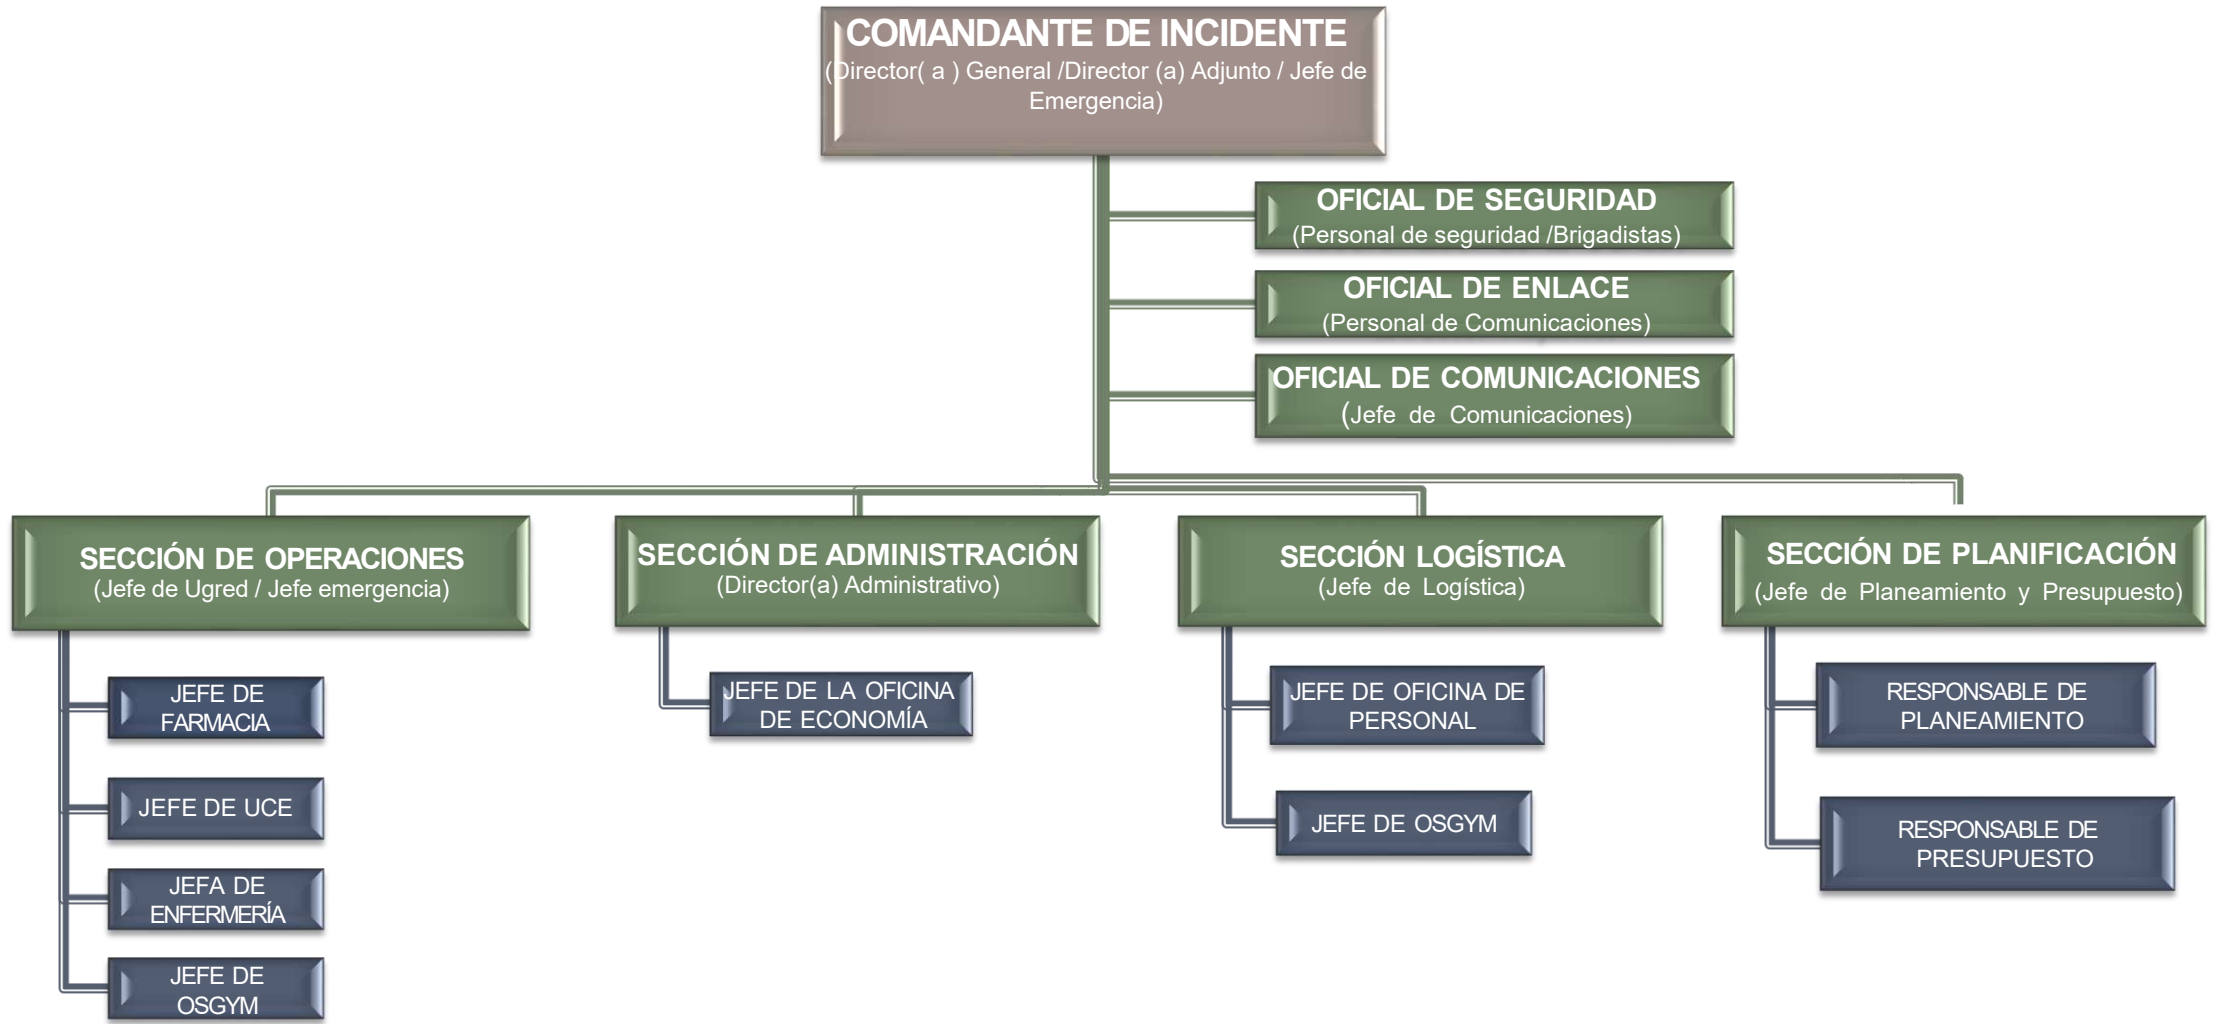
COMANDANTE DE INCIDENTE
(Director( a ) General /Director (a) Adjunto / Jefe de Emergencia)

OFICIAL DE SEGURIDAD
(Personal de seguridad /Brigadistas)

OFICIAL DE ENLACE
(Personal de Comunicaciones)

OFICIAL DE COMUNICACIONES
(Jefe de Comunicaciones)

SECCIÓN DE OPERACIONES
(Jefe de Ugred / Jefe emergencia)

JEFE DE FARMACIA

JEFE DE UCE

JEFA DE ENFERMERÍA

JEFE DE OSGYM

SECCIÓN DE ADMINISTRACIÓN
(Director(a) Administrativo)

JEFE DE LA OFICINA DE ECONOMÍA

SECCIÓN LOGÍSTICA
(Jefe de Logística)

JEFE DE OFICINA DE PERSONAL

JEFE DE OSGYM

SECCIÓN DE PLANIFICACIÓN
(Jefe de Planeamiento y Presupuesto)

RESPONSABLE DE PLANEAMIENTO

RESPONSABLE DE PRESUPUESTO